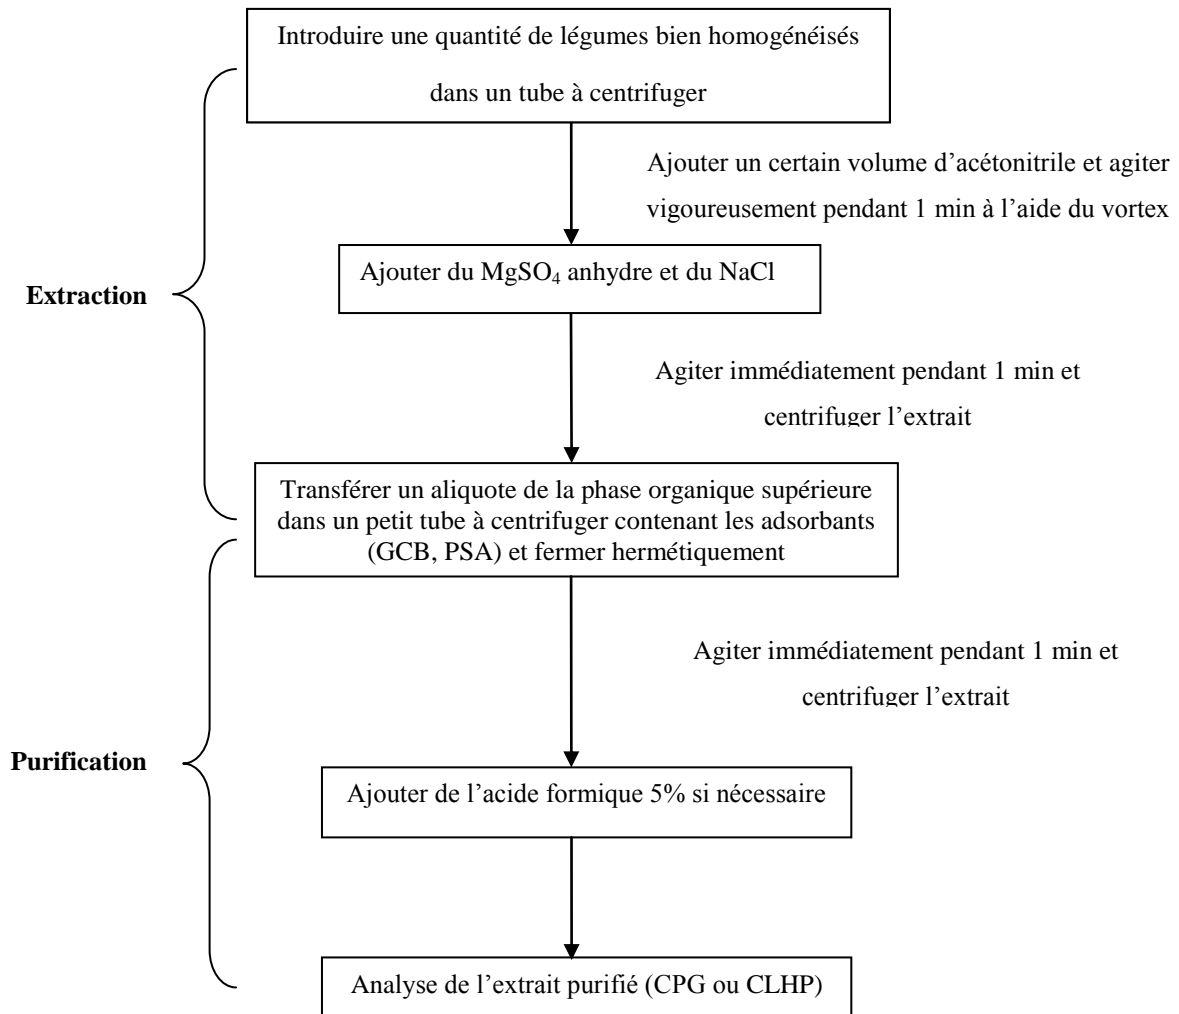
Introduire une quantité de légumes bien homogénéisés dans un tube à centrifuger

Ajouter un certain volume d'acétonitrile et agiter vigoureusement pendant 1 min à l'aide du vortex

Extraction

Ajouter du $MgSO_4$ anhydre et du NaCl

Agiter immédiatement pendant 1 min et centrifuger l'extrait

Transférer un aliquote de la phase organique supérieure dans un petit tube à centrifuger contenant les adsorbants (GCB, PSA) et fermer hermétiquement

Agiter immédiatement pendant 1 min et centrifuger l'extrait

Purification

Ajouter de l'acide formique 5% si nécessaire

Analyse de l'extrait purifié (CPG ou CLHP)